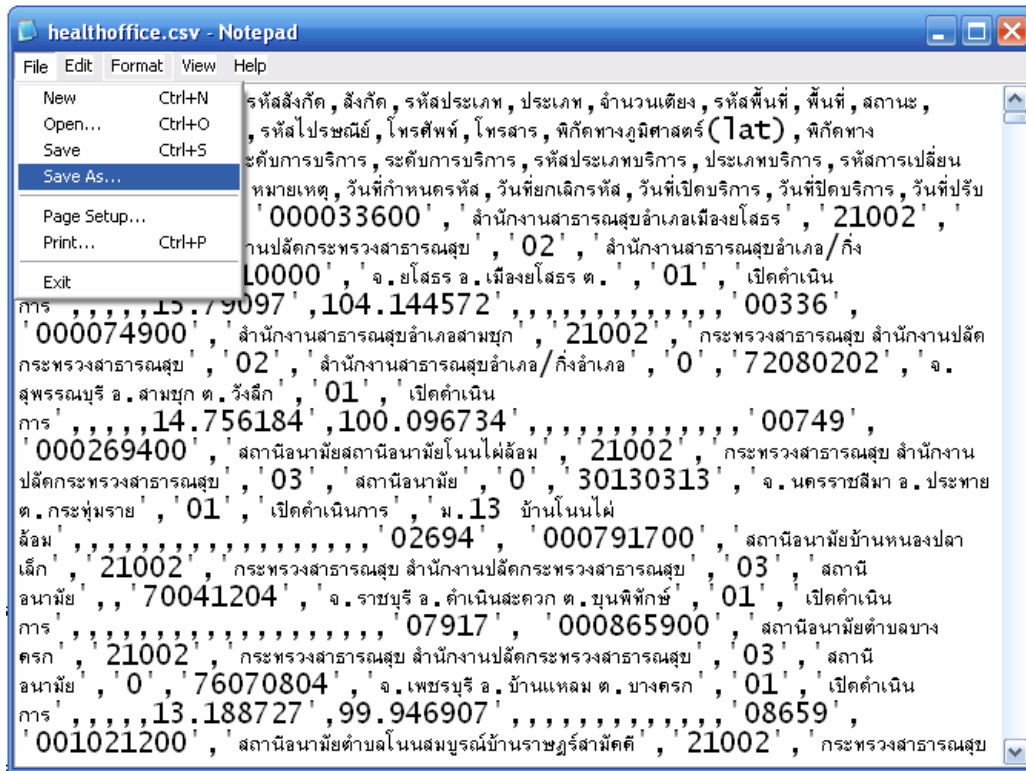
healthoffice.csv - Notepad

File Edit Format View Help

New Ctrl+N
Open... Ctrl+O
Save Ctrl+S
Save As...
Page Setup...
Print... Ctrl+P
Exit

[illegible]รหัสสังกัด,สังกัด,รหัสประเภท,ประเภท,จำนวนเตียง,รหัสพื้นที่,พื้นที่,สถานะ,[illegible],รหัสไปรษณีย์,โทรศัพท์,โทรสาร,พิกัดทางภูมิศาสตร์(lat),พิกัดทาง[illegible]ระดับการบริการ,ระดับการบริการ,รหัสประเภทบริการ,ประเภทบริการ,รหัสการเปลี่ยน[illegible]หมายเหตุ,วันที่กำหนดรหัส,วันที่ยกเลิกรหัส,วันที่เปิดบริการ,วันที่ปิดบริการ,วันที่ปรับ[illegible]'000033600','สำนักงานสาธารณสุขอำเภอเมืองยโสธร','21002','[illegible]านปลัดกระทรวงสาธารณสุข','02','สำนักงานสาธารณสุขอำเภอ/กิ่ง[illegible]10000','จ.ยโสธร อ.เมืองยโสธร ต.','01','เปิดดำเนินการ',,,,,15.79097',104.144572',,,,,,,,,,,,,'00336','000074900','สำนักงานสาธารณสุขอำเภอสามชุก','21002','กระทรวงสาธารณสุข สำนักงานปลัดกระทรวงสาธารณสุข','02','สำนักงานสาธารณสุขอำเภอ/กิ่งอำเภอ','0','72080202','จ.สุพรรณบุรี อ.สามชุก ต.วังลึก','01','เปิดดำเนินการ',,,,,14.756184',100.096734',,,,,,,,,,,,,'00749','000269400','สถานีอนามัยสถานีอนามัยโนนไผ่ล้อม','21002','กระทรวงสาธารณสุข สำนักงานปลัดกระทรวงสาธารณสุข','03','สถานีอนามัย','0','30130313','จ.นครราชสีมา อ.ประทาย ต.กระทุ่มราย','01','เปิดดำเนินการ','ม.13 บ้านโนนไผ่ล้อม',,,,,,,,,,,,,,,,,,'02694','000791700','สถานีอนามัยบ้านหนองปลาเล็ก','21002','กระทรวงสาธารณสุข สำนักงานปลัดกระทรวงสาธารณสุข','03','สถานีอนามัย',,'70041204','จ.ราชบุรี อ.ดำเนินสะดวก ต.ขุนพิทักษ์','01','เปิดดำเนินการ',,,,,,,,,,,,,,,,,,,'07917','000865900','สถานีอนามัยตำบลบางครก','21002','กระทรวงสาธารณสุข สำนักงานปลัดกระทรวงสาธารณสุข','03','สถานีอนามัย','0','76070804','จ.เพชรบุรี อ.บ้านแหลม ต.บางครก','01','เปิดดำเนินการ',,,,,13.188727',99.946907',,,,,,,,,,,,,'08659','001021200','สถานีอนามัยตำบลโนนสมบูรณ์บ้านราษฎร์สามัคคี','21002','กระทรวงสาธารณสุข